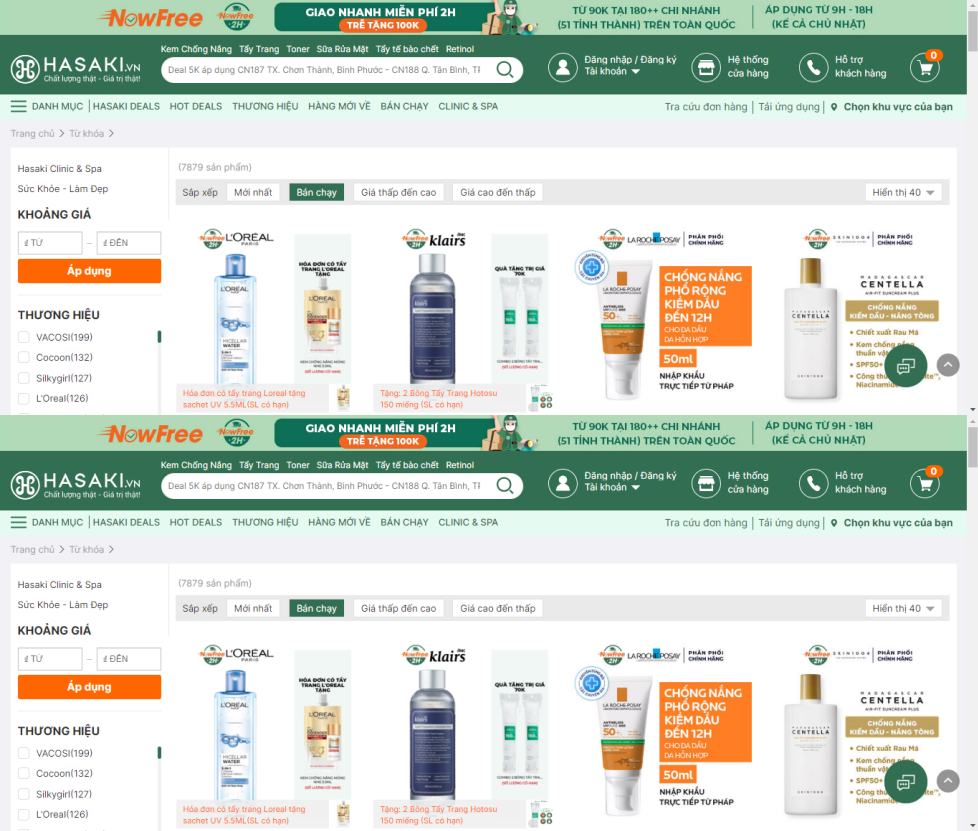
NowFree NowFree 2H GIAO NHANH MIỄN PHÍ 2H TRỄ TẶNG 100K TỪ 90K TẠI 180++ CHI NHÁNH (51 TỈNH THÀNH) TRÊN TOÀN QUỐC ÁP DỤNG TỪ 9H - 18H (KỂ CẢ CHỦ NHẬT)

HASAKI.vn Chất lượng thật - Giá trị thật

Kem Chống Nắng Tẩy Trang Toner Sữa Rửa Mặt Tẩy tế bào chết Retinol

Deal 5K áp dụng CN187 TX. Chơn Thành, Bình Phước - CN188 Q. Tân Bình, TI

Đăng nhập / Đăng ký Tài khoản

Hệ thống cửa hàng

Hỗ trợ khách hàng

0

DANH MỤC | HASAKI DEALS HOT DEALS THƯƠNG HIỆU HÀNG MỚI VỀ BÁN CHẠY CLINIC & SPA

Tra cứu đơn hàng | Tải ứng dụng | Chọn khu vực của bạn

Trang chủ > Từ khóa >

Hasaki Clinic & Spa

Sức Khỏe - Làm Đẹp

KHOẢNG GIÁ

₫ TỪ – ₫ ĐẾN

Áp dụng

THƯƠNG HIỆU

VACOSI(199)

Cocoon(132)

Silkygirl(127)

L'Oreal(126)

(7879 sản phẩm)

Sắp xếp Mới nhất Bán chạy Giá thấp đến cao Giá cao đến thấp

Hiển thị 40

NowFree 2H L'ORÉAL PARIS MICELLAR WATER HÓA ĐƠN CÓ TẨY TRANG L'OREAL TẶNG

Hóa đơn có tẩy trang Loreal tặng sachet UV 5.5ML(SL có hạn)

NowFree 2H klairs QUÀ TẶNG TRỊ GIÁ 70K

Tặng: 2 Bông Tẩy Trang Hotosu 150 miếng (SL có hạn)

NowFree 2H LA ROCHE-POSAY PHÂN PHỐI CHÍNH HÃNG CHỐNG NẮNG PHỔ RỘNG KIỀM DẦU ĐẾN 12H CHO DA DẦU DA HỖN HỢP 50ml NHẬP KHẨU TRỰC TIẾP TỪ PHÁP

NowFree 2H SKIN1004 PHÂN PHỐI CHÍNH HÃNG MADAGASCAR CENTELLA AIR-FIT SUNCREAM PLUS CHỐNG NẮNG KIỀM DẦU - NÂNG TÔNG Chiết xuất Rau Má Kem chống nắng thuần vật lý SPF50+ Công thức Niacinamide

NowFree NowFree 2H GIAO NHANH MIỄN PHÍ 2H TRỄ TẶNG 100K TỪ 90K TẠI 180++ CHI NHÁNH (51 TỈNH THÀNH) TRÊN TOÀN QUỐC ÁP DỤNG TỪ 9H - 18H (KỂ CẢ CHỦ NHẬT)

HASAKI.vn Chất lượng thật - Giá trị thật

Kem Chống Nắng Tẩy Trang Toner Sữa Rửa Mặt Tẩy tế bào chết Retinol

Deal 5K áp dụng CN187 TX. Chơn Thành, Bình Phước - CN188 Q. Tân Bình, TI

Đăng nhập / Đăng ký Tài khoản

Hệ thống cửa hàng

Hỗ trợ khách hàng

0

DANH MỤC | HASAKI DEALS HOT DEALS THƯƠNG HIỆU HÀNG MỚI VỀ BÁN CHẠY CLINIC & SPA

Tra cứu đơn hàng | Tải ứng dụng | Chọn khu vực của bạn

Trang chủ > Từ khóa >

Hasaki Clinic & Spa

Sức Khỏe - Làm Đẹp

KHOẢNG GIÁ

₫ TỪ – ₫ ĐẾN

Áp dụng

THƯƠNG HIỆU

VACOSI(199)

Cocoon(132)

Silkygirl(127)

L'Oreal(126)

(7879 sản phẩm)

Sắp xếp Mới nhất Bán chạy Giá thấp đến cao Giá cao đến thấp

Hiển thị 40

NowFree 2H L'ORÉAL PARIS MICELLAR WATER HÓA ĐƠN CÓ TẨY TRANG L'OREAL TẶNG

Hóa đơn có tẩy trang Loreal tặng sachet UV 5.5ML(SL có hạn)

NowFree 2H klairs QUÀ TẶNG TRỊ GIÁ 70K

Tặng: 2 Bông Tẩy Trang Hotosu 150 miếng (SL có hạn)

NowFree 2H LA ROCHE-POSAY PHÂN PHỐI CHÍNH HÃNG CHỐNG NẮNG PHỔ RỘNG KIỀM DẦU ĐẾN 12H CHO DA DẦU DA HỖN HỢP 50ml NHẬP KHẨU TRỰC TIẾP TỪ PHÁP

NowFree 2H SKIN1004 PHÂN PHỐI CHÍNH HÃNG MADAGASCAR CENTELLA AIR-FIT SUNCREAM PLUS CHỐNG NẮNG KIỀM DẦU - NÂNG TÔNG Chiết xuất Rau Má Kem chống nắng thuần vật lý SPF50+ Công thức Niacinamide